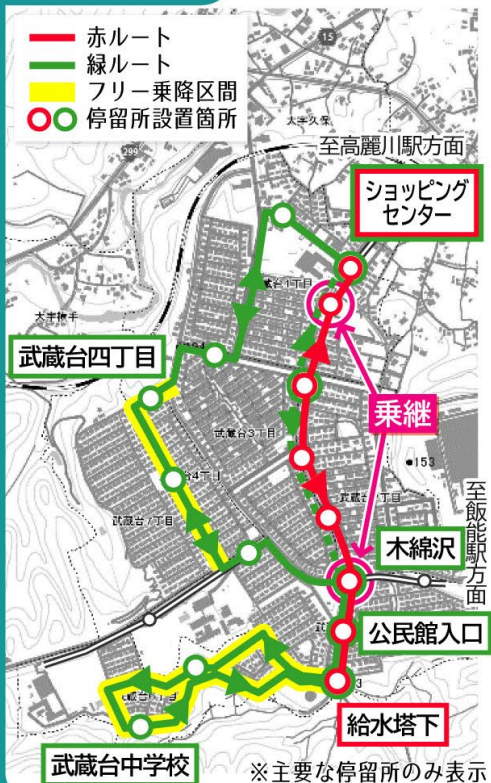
赤ルート
緑ルート
フリー乗降区間
停留所設置箇所

至高麗川駅方面
ショッピングセンター
武蔵台四丁目
乗継
至飯能駅方面
木綿沢
公民館入口
給水塔下
武蔵台中学校
※主要な停留所のみ表示

大字久保
大字横手
武蔵台1丁目
武蔵台3丁目
武蔵台4丁目
武蔵台7丁目
武蔵台2丁目
武蔵台6丁目
15
299
153